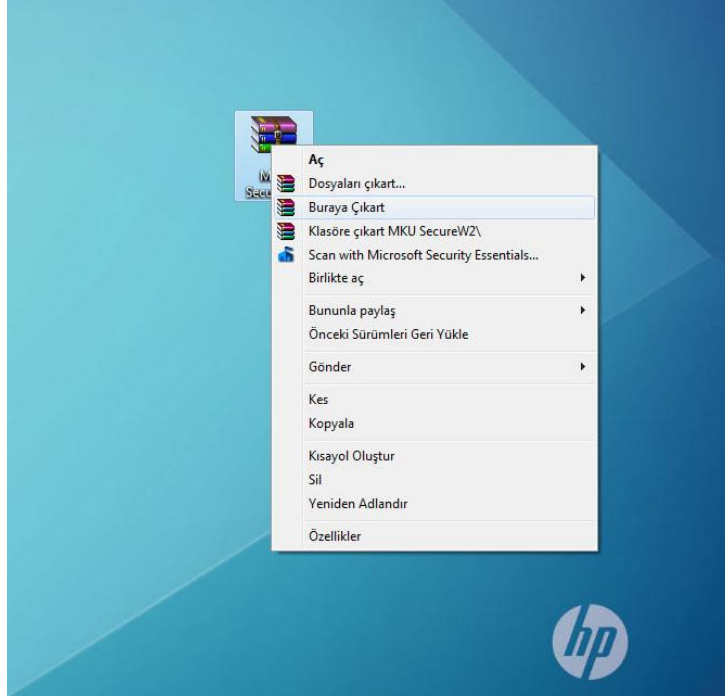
M
Secu

Aç
Dosyaları çıkart...
Buraya Çıkart
Klasöre çıkart MKU SecureW2\
Scan with Microsoft Security Essentials...
Birlikte aç

Bununla paylaş
Önceki Sürümleri Geri Yükle

Gönder

Kes
Kopyala

Kısayol Oluştur
Sil
Yeniden Adlandır

Özellikler

hp